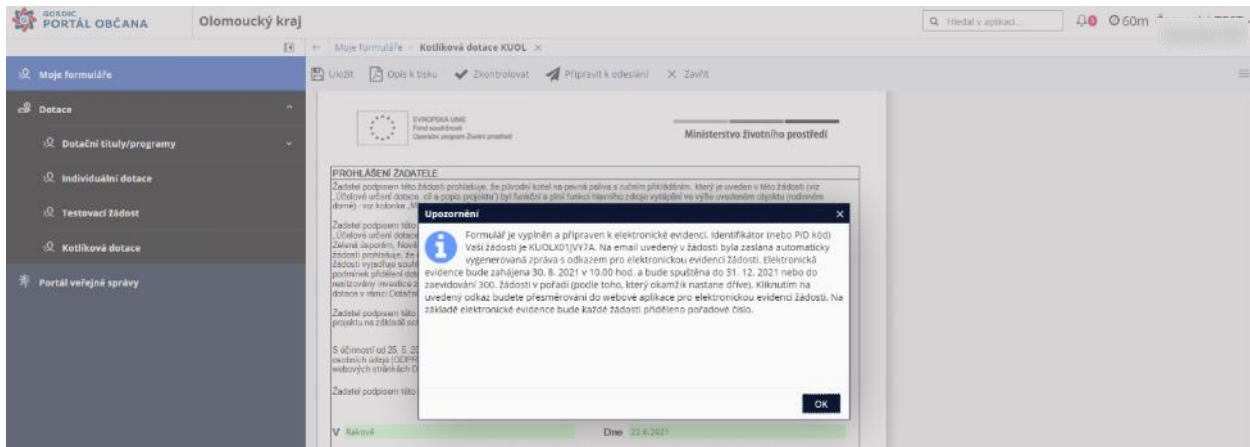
GORDIC PORTÁL OBČANA

Olomoucký kraj

Hledat v aplikaci...

60m

Moje formuláře › Kotlíková dotace KUOL ×

Moje formuláře

Dotace

Dotační tituly/programy

Individuální dotace

Testovací žádost

Kotlíková dotace

Portál veřejné správy

Uložit  Opis k tisku  Zkontrolovat  Připravit k odeslání  Zavřít

EVROPSKÁ UNIE
Fond soudržnosti
Operační program Životní prostředí

Ministerstvo životního prostředí

PROHLÁŠENÍ ŽADATELE

Žadatel podpisem této žádosti prohlašuje, že původní kotel na pevná paliva s ručním přikládáním, který je uveden v této žádosti (viz „Účelové určení dotace, cíl a popis projektu") byl funkční a plní funkci hlavního zdroje vytápění ve výše uvedeném objektu (rodinném domě) - viz kolonka „M

Žadatel podpisem této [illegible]

Žadatel podpisem této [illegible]

S účinností od 25. 5. 2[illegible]

Žadatel podpisem této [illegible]

V Rakové

Dne 22.6.2021

Upozornění

Formulář je vyplněn a připraven k elektronické evidenci. Identifikátor (nebo PID kód) Vaší žádosti je KUOLX01JVY7A. Na email uvedený v žádosti byla zaslána automaticky vygenerovaná zpráva s odkazem pro elektronickou evidenci žádosti. Elektronická evidence bude zahájena 30. 8. 2021 v 10.00 hod. a bude spuštěna do 31. 12. 2021 nebo do zaevidování 300. žádostí v pořadí (podle toho, který okamžik nastane dříve). Kliknutím na uvedený odkaz budete přesměrováni do webové aplikace pro elektronickou evidenci žádostí. Na základě elektronické evidence bude každé žádosti přiděleno pořadové číslo.

OK